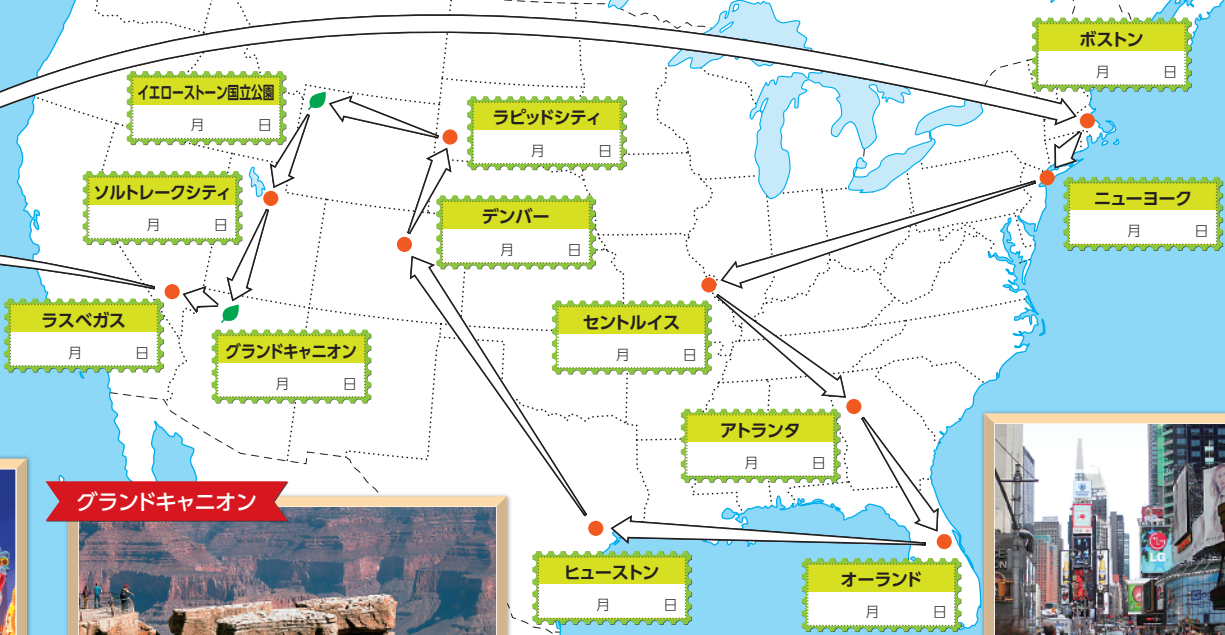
ボストン
月 日

イエローストーン国立公園
月 日

ラピッドシティ
月 日

ソルトレークシティ
月 日

デンバー
月 日

ニューヨーク
月 日

ラスベガス
月 日

グランドキャニオン
月 日

セントルイス
月 日

アトランタ
月 日

グランドキャニオン

ヒューストン
月 日

オーランド
月 日

LG